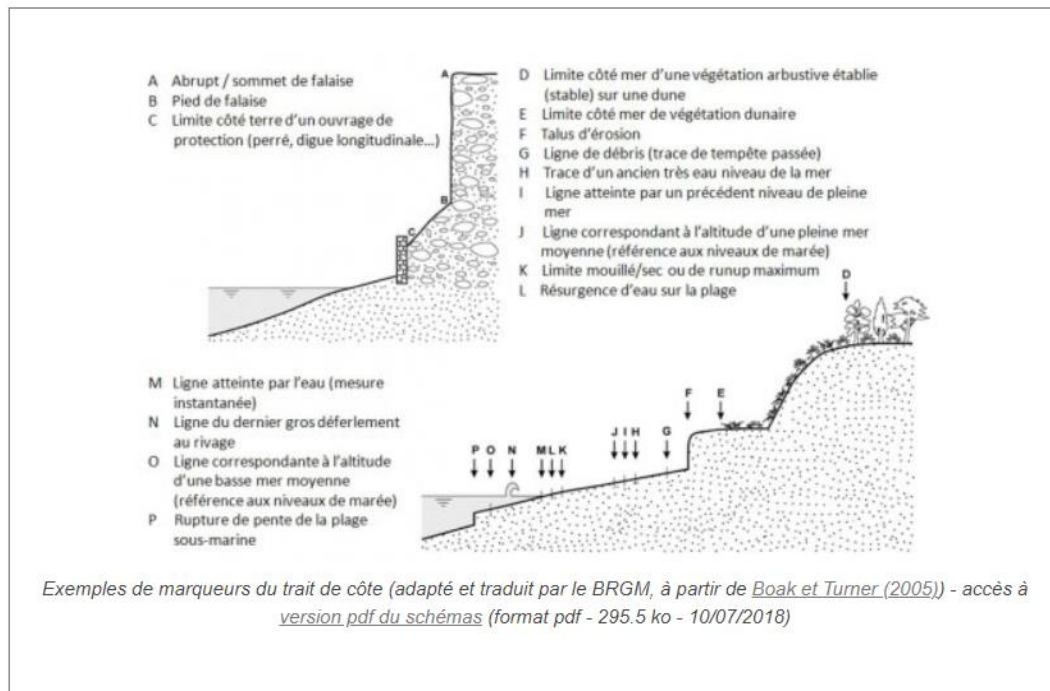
A Abrupt / sommet de falaise
B Pied de falaise
C Limite côté terre d'un ouvrage de protection (perré, digue longitudinale...)

D Limite côté mer d'une végétation arbustive établie (stable) sur une dune
E Limite côté mer de végétation dunaire
F Talus d'érosion
G Ligne de débris (trace de tempête passée)
H Trace d'un ancien très eau niveau de la mer
I Ligne atteinte par un précédent niveau de pleine mer
J Ligne correspondant à l'altitude d'une pleine mer moyenne (référence aux niveaux de marée)
K Limite mouillé/sec ou de runup maximum
L Résurgence d'eau sur la plage

A
B
C
D

M Ligne atteinte par l'eau (mesure instantanée)
N Ligne du dernier gros déferlement au rivage
O Ligne correspondante à l'altitude d'une basse mer moyenne (référence aux niveaux de marée)
P Rupture de pente de la plage sous-marine

P O N M L K J I H G F E

Exemples de marqueurs du trait de côte (adapté et traduit par le BRGM, à partir de Boak et Turner (2005)) - accès à version pdf du schémas (format pdf - 295.5 ko - 10/07/2018)